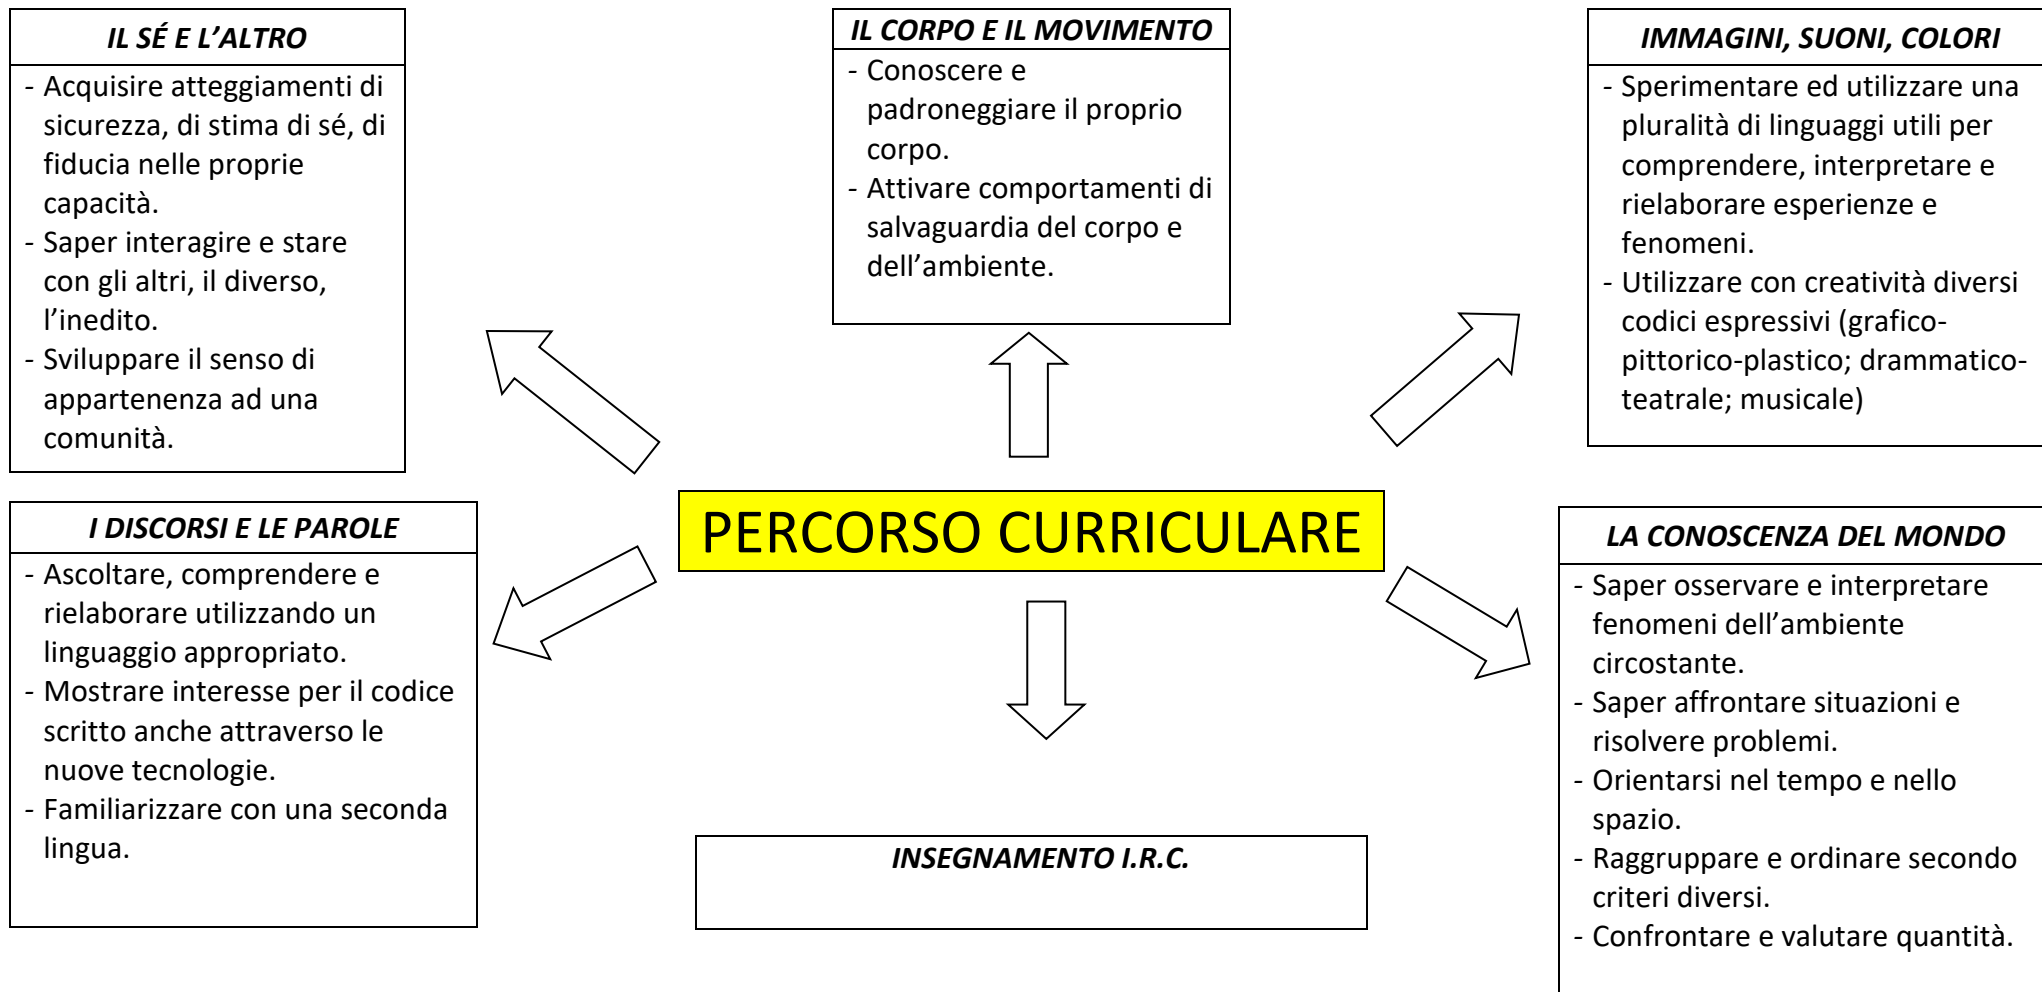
IL SÉ E L’ALTRO

- Acquisire atteggiamenti di sicurezza, di stima di sé, di fiducia nelle proprie capacità.
- Saper interagire e stare con gli altri, il diverso, l’inedito.
- Sviluppare il senso di appartenenza ad una comunità.

IL CORPO E IL MOVIMENTO

- Conoscere e padroneggiare il proprio corpo.
- Attivare comportamenti di salvaguardia del corpo e dell’ambiente.

IMMAGINI, SUONI, COLORI

- Sperimentare ed utilizzare una pluralità di linguaggi utili per comprendere, interpretare e rielaborare esperienze e fenomeni.
- Utilizzare con creatività diversi codici espressivi (grafico-pittorico-plastico; drammatico-teatrale; musicale)

PERCORSO CURRICULARE

I DISCORSI E LE PAROLE

- Ascoltare, comprendere e rielaborare utilizzando un linguaggio appropriato.
- Mostrare interesse per il codice scritto anche attraverso le nuove tecnologie.
- Familiarizzare con una seconda lingua.

LA CONOSCENZA DEL MONDO

- Saper osservare e interpretare fenomeni dell’ambiente circostante.
- Saper affrontare situazioni e risolvere problemi.
- Orientarsi nel tempo e nello spazio.
- Raggruppare e ordinare secondo criteri diversi.
- Confrontare e valutare quantità.

INSEGNAMENTO I.R.C.